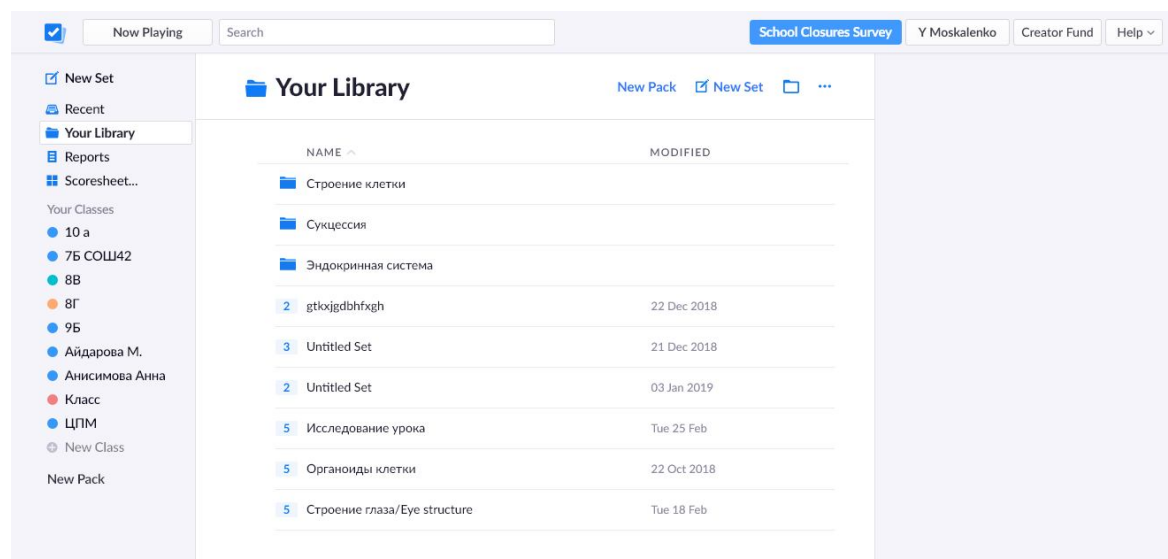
Now Playing
Search
School Closures Survey
Y Moskalenko
Creator Fund
Help

New Set
Recent
Your Library
Reports
Scoresheet...
Your Classes
10 a
7Б СОШ42
8В
8Г
9Б
Айдарова М.
Анисимова Анна
Класс
ЦПМ
New Class
New Pack

Your Library
New Pack
New Set
...

| NAME | MODIFIED |
|---|---|
| Строение клетки | |
| Сукцессия | |
| Эндокринная система | |
| 2 gtkxjgdbhfxgh | 22 Dec 2018 |
| 3 Untitled Set | 21 Dec 2018 |
| 2 Untitled Set | 03 Jan 2019 |
| 5 Исследование урока | Tue 25 Feb |
| 5 Органоиды клетки | 22 Oct 2018 |
| 5 Строение глаза/Eye structure | Tue 18 Feb |